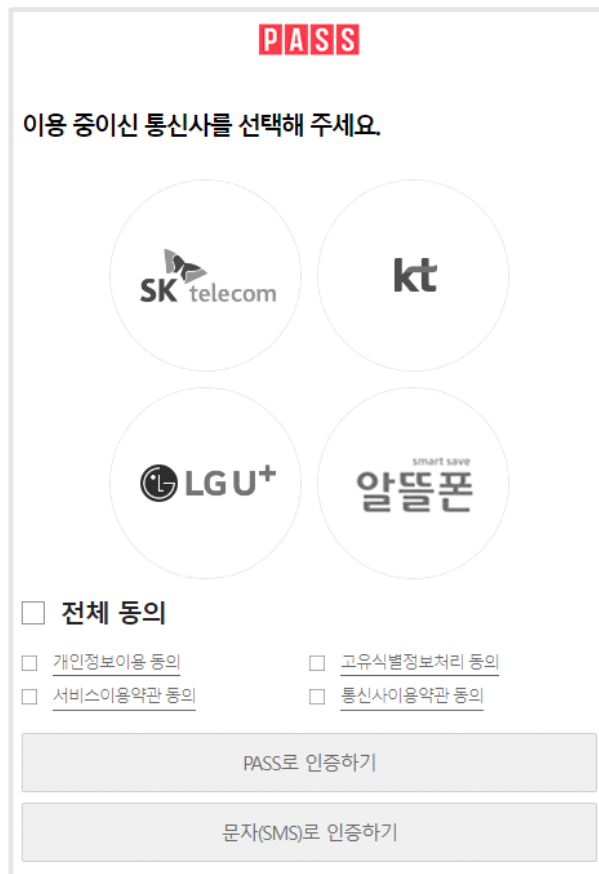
PASS

이용 중이신 통신사를 선택해 주세요.

SK telecom

kt

LG U+

smart save
알뜰폰

전체 동의

개인정보이용 동의
고유식별정보처리 동의
서비스이용약관 동의
통신사이용약관 동의

PASS로 인증하기

문자(SMS)로 인증하기